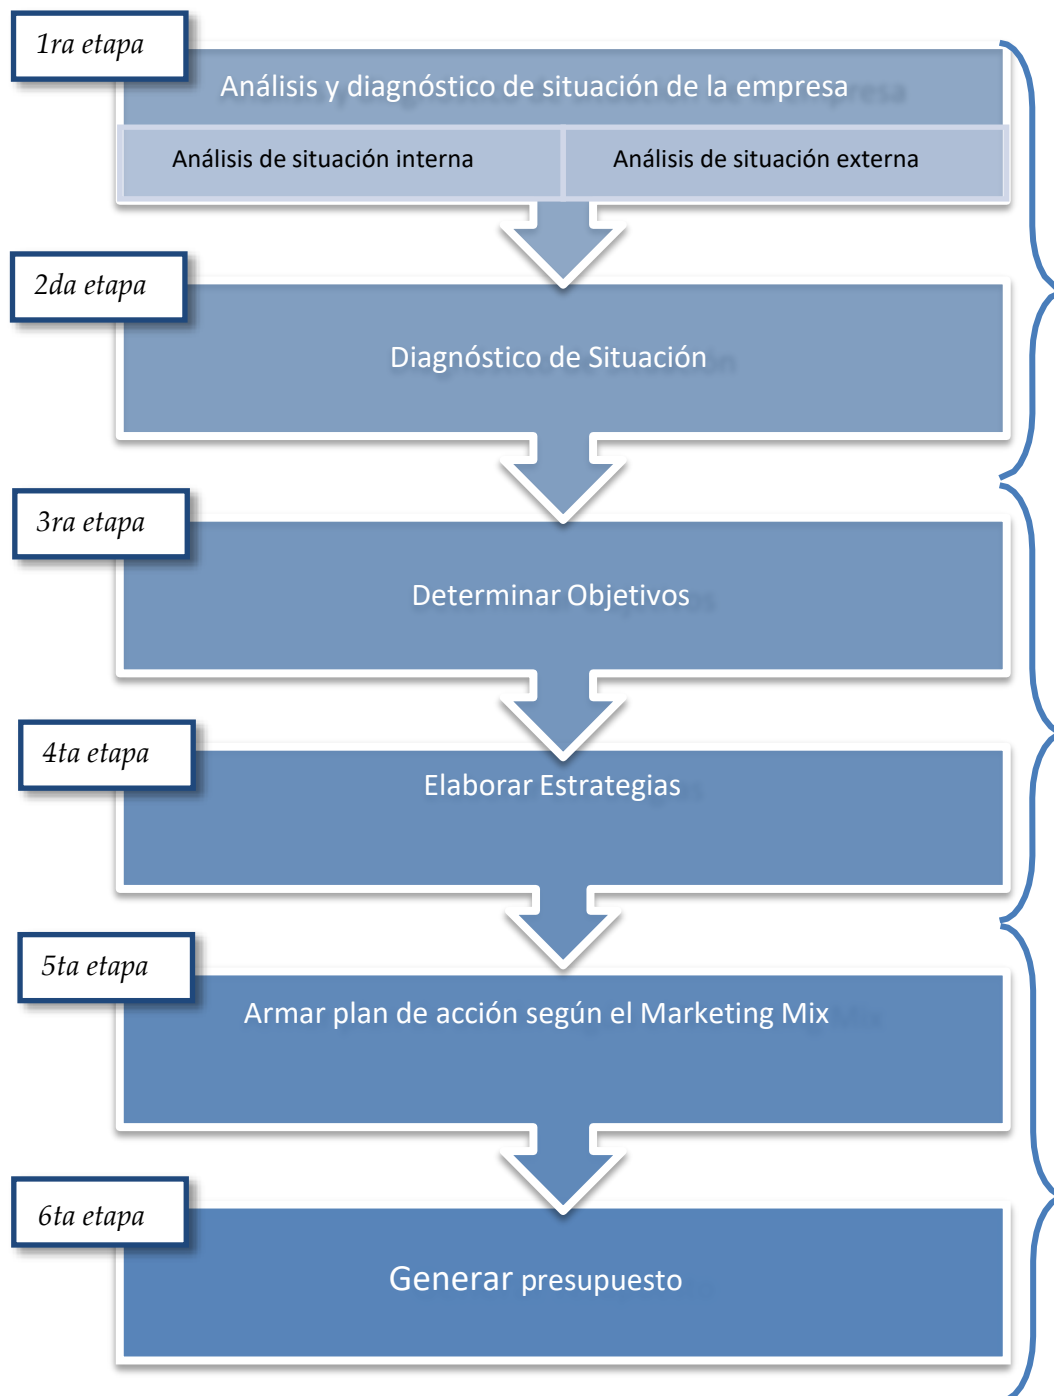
1ra etapa

Análisis y diagnóstico de situación de la empresa

Análisis de situación interna

Análisis de situación externa

2da etapa

Diagnóstico de Situación

3ra etapa

Determinar Objetivos

4ta etapa

Elaborar Estrategias

5ta etapa

Armar plan de acción según el Marketing Mix

6ta etapa

Generar presupuesto